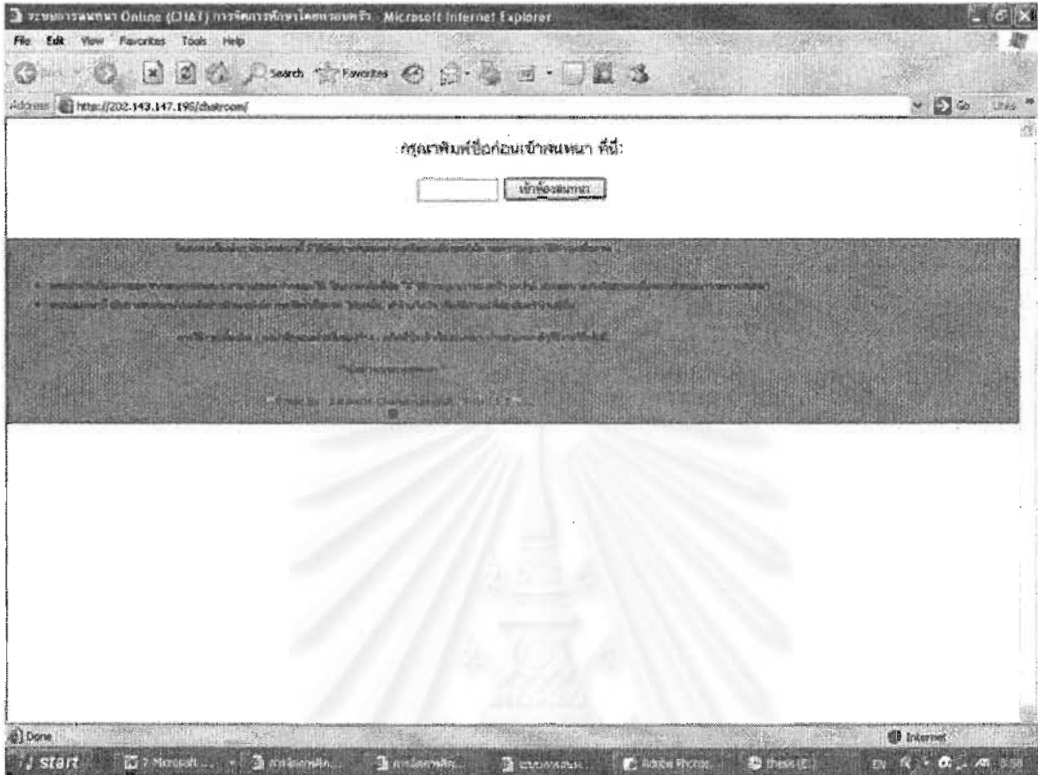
ระบบการสนทนา Online (CHAT) การจัดการศึกษาโดยครอบครัว - Microsoft Internet Explorer

File Edit View Favorites Tools Help

Back Search Favorites

Address http://202.143.147.195/chatroom/

Go Links

กรุณาพิมพ์ชื่อก่อนเข้าสนทนา ที่นี่:

เข้าห้องสนทนา

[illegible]

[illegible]

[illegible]

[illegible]

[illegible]

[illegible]

Done

Internet

start

2 Microsoft ...

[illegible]

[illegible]

ระบบการสนท...

Adobe Photos...

thesis (E:)

EN

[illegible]